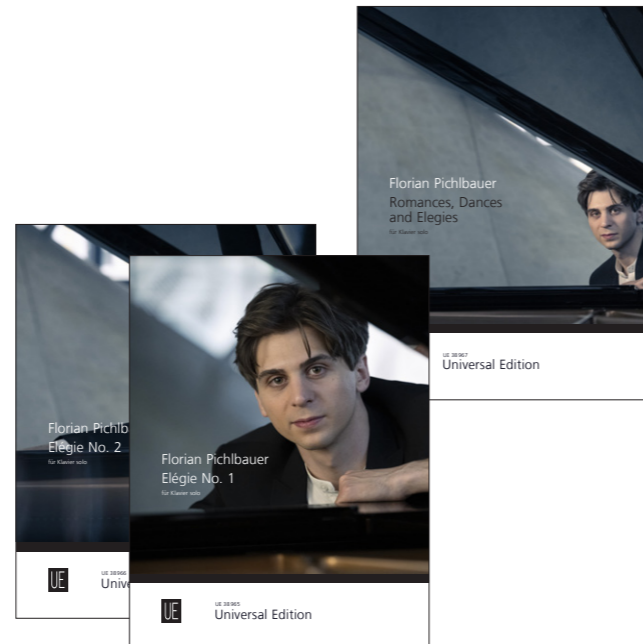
Florian Pichlbauer
Romances, Dances and Elegies
für Klavier solo

UE 38967
Universal Edition

Florian Pichlb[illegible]
Elégie No. 2
für Klavier solo

UE
UE 38966
Unive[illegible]

Florian Pichlbauer
Elégie No. 1
für Klavier solo

UE
UE 38965
Universal Edition